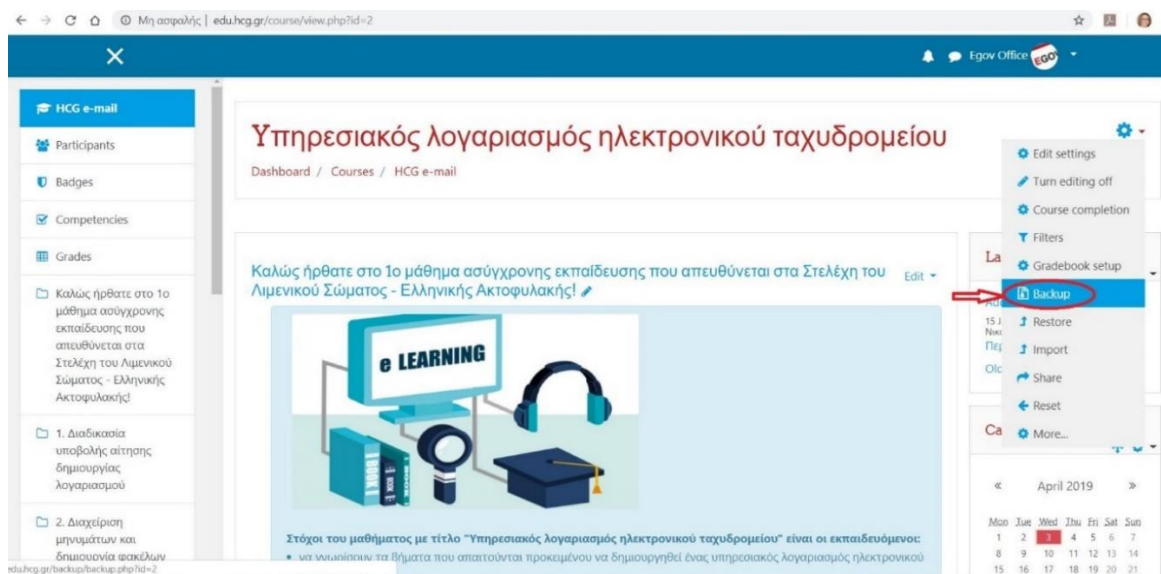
Μη ασφαλής | edu.hcg.gr/course/view.php?id=2

Egov Office

HCG e-mail
Participants
Badges
Competencies
Grades
Καλώς ήρθατε στο 1ο μάθημα ασύγχρονης εκπαίδευσης που απευθύνεται στα Στελέχη του Λιμενικού Σώματος - Ελληνικής Ακτοφυλακής!
1. Διαδικασία υποβολής αίτησης δημιουργίας λογαριασμού
2. Διαχείριση μηνυμάτων και δημιουργία φακέλων

edu.hcg.gr/backup/backup.php?id=2

Υπηρεσιακός λογαριασμός ηλεκτρονικού ταχυδρομείου

Dashboard / Courses / HCG e-mail

Edit settings
Turn editing off
Course completion
Filters
Gradebook setup
Backup
Restore
Import
Share
Reset
More...

Καλώς ήρθατε στο 1ο μάθημα ασύγχρονης εκπαίδευσης που απευθύνεται στα Στελέχη του Λιμενικού Σώματος - Ελληνικής Ακτοφυλακής!

Edit

e LEARNING

BOOK

Στόχοι του μαθήματος με τίτλο "Υπηρεσιακός λογαριασμός ηλεκτρονικού ταχυδρομείου" είναι οι εκπαιδευόμενοι:
• να γνωρίσουν τα βήματα που απαιτούνται προκειμένου να δημιουργηθεί ένας υπηρεσιακός λογαριασμός ηλεκτρονικού

La
15 J
Νικ
Περ
Olc

Ca

« April 2019 »

| Mon | Tue | Wed | Thu | Fri | Sat | Sun |
|---|---|---|---|---|---|---|
| 1 | 2 | 3 | 4 | 5 | 6 | 7 |
| 8 | 9 | 10 | 11 | 12 | 13 | 14 |
| 15 | 16 | 17 | 18 | 19 | 20 | 21 |